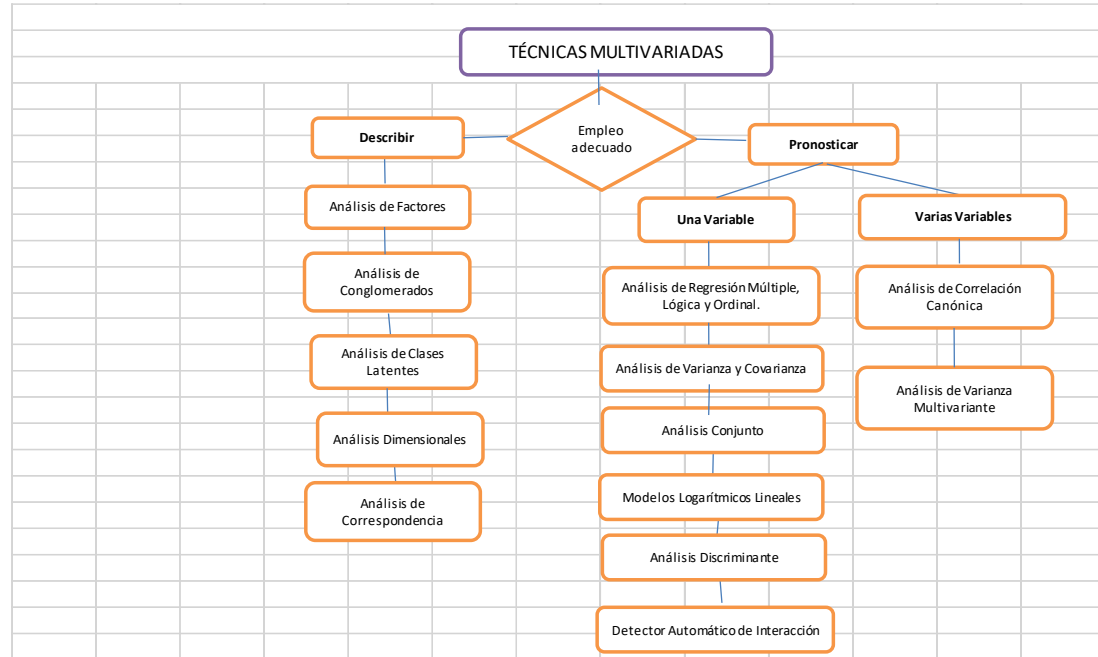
TÉCNICAS MULTIVARIADAS

Empleo adecuado

Describir

Análisis de Factores

Análisis de Conglomerados

Análisis de Clases Latentes

Análisis Dimensionales

Análisis de Correspondencia

Pronosticar

Una Variable

Análisis de Regresión Múltiple, Lógica y Ordinal.

Análisis de Varianza y Covarianza

Análisis Conjunto

Modelos Logarítmicos Lineales

Análisis Discriminante

Detector Automático de Interacción

Varias Variables

Análisis de Correlación Canónica

Análisis de Varianza Multivariante